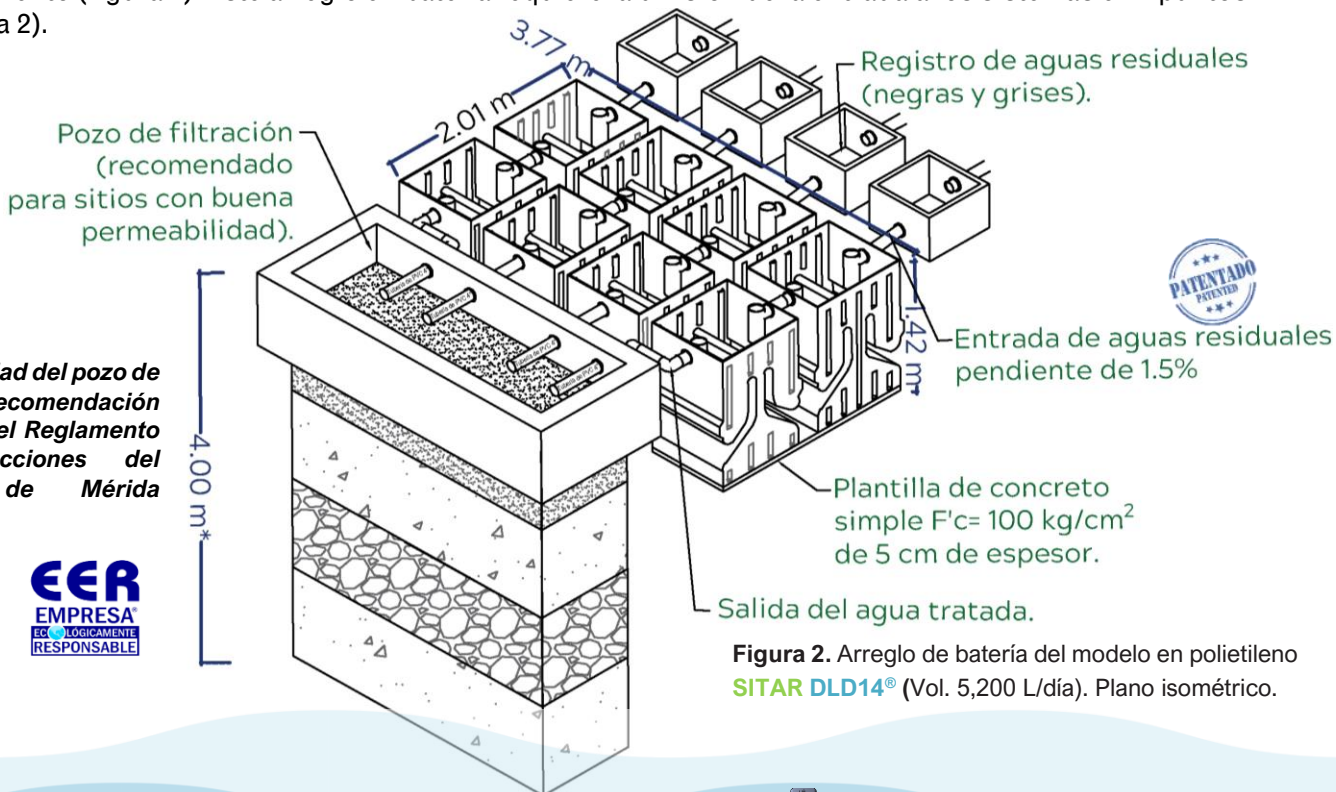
a 2).

3.77 m

2.01 m

Registro de aguas residuales (negras y grises).

Pozo de filtración (recomendado para sitios con buena permeabilidad).

PATENTADO PATENTED

1.42 m

Entrada de aguas residuales pendiente de 1.5%

ad del pozo de ecomendación el Reglamento cciones del de Mérida

4.00 m*

Plantilla de concreto simple F'c= 100 kg/cm$^2$ de 5 cm de espesor.

EER EMPRESA® ECOLÓGICAMENTE RESPONSABLE

Salida del agua tratada.

**Figura 2.** Arreglo de batería del modelo en polietileno **SITAR DLD14®** (Vol. 5,200 L/día). Plano isométrico.